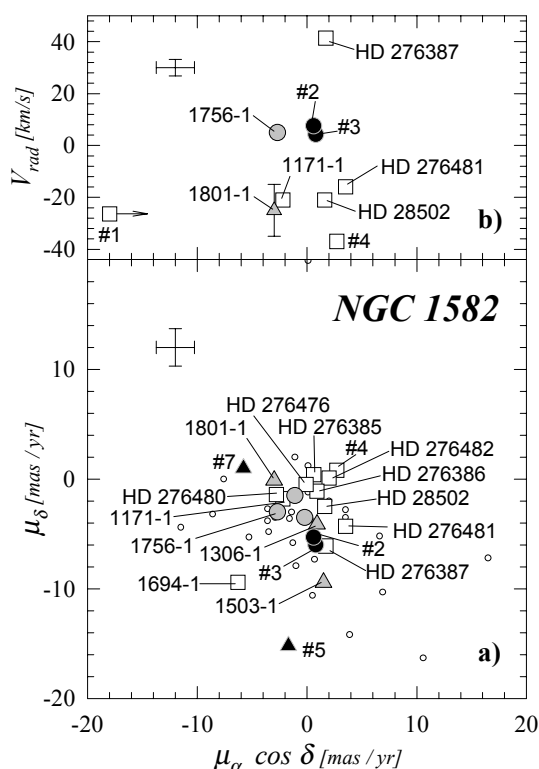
40
20
0
-20
-40
$V_{rad}$ [km/s]
HD 276387
#2
1756-1
#3
1171-1
HD 276481
1801-1
HD 28502
#1
#4
b)

NGC 1582
10
0
-10
-20
$\mu_{\delta}$ [mas / yr]
HD 276476
1801-1
HD 276385
#4
HD 276482
#7
HD 276386
HD 276480
HD 28502
1171-1
HD 276481
1756-1
1306-1
#2
#3
HD 276387
1694-1
1503-1
#5
a)
-20
-10
0
10
20
$\mu_{\alpha}$ cos $\delta$ [mas / yr]